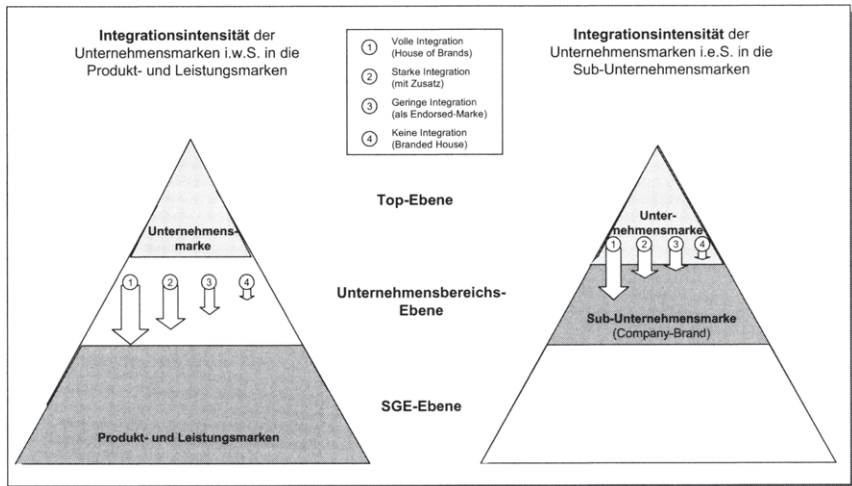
**Integrationsintensität** der Unternehmensmarken i.w.S. in die Produkt- und Leistungsmarken

1 Volle Integration (House of Brands)
2 Starke Integration (mit Zusatz)
3 Geringe Integration (als Endorsed-Marke)
4 Keine Integration (Branded House)

**Integrationsintensität** der Unternehmensmarken i.e.S. in die Sub-Unternehmensmarken

Unternehmensmarke

1 2 3 4

Top-Ebene

Unternehmensbereichs-Ebene

SGE-Ebene

Produkt- und Leistungsmarken

Unternehmensmarke

1 2 3 4

Sub-Unternehmensmarke (Company-Brand)